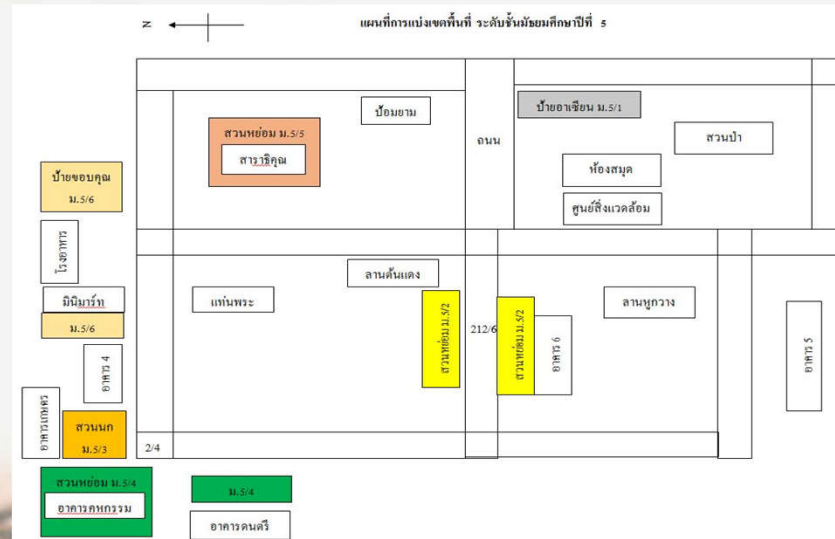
N

แผนที่การแบ่งเขตพื้นที่ ระดับชั้นมัธยมศึกษาปีที่ 5

ป้อมยาม

สวนหย่อม ม.5/5

สาราชิคุณ

ถนน

ป้ายอาเซียน ม.5/1

สวนป่า

ห้องสมุด

ศูนย์สิ่งแวดล้อม

ป้ายขอบคุณ ม.5/6

โรงอาหาร

ลานต้นแดง

มินิมาร์ท

แท่นพระ

ม.5/6

สวนหย่อม ม.5/2

212/6

สวนหย่อม ม.5/2

อาคาร 6

ลานหูกวาง

อาคาร 5

อาคาร 4

อาคารเกษตร

สวนนก ม.5/3

2/4

สวนหย่อม ม.5/4

อาคารคหกรรม

ม.5/4

อาคารดนตรี